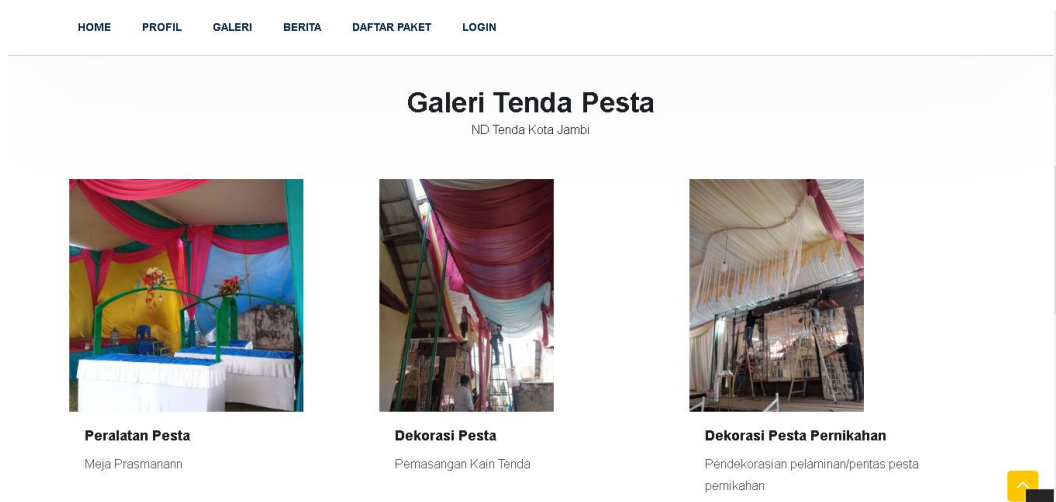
HOME PROFIL GALERI BERITA DAFTAR PAKET LOGIN

Galeri Tenda Pesta

ND Tenda Kota Jambi

Peralatan Pesta

Meja Prasmanann

Dekorasi Pesta

Pemasangan Kain Tenda

Dekorasi Pesta Pernikahan

Pendekorasian pelaminan/pentas pesta pernikahan